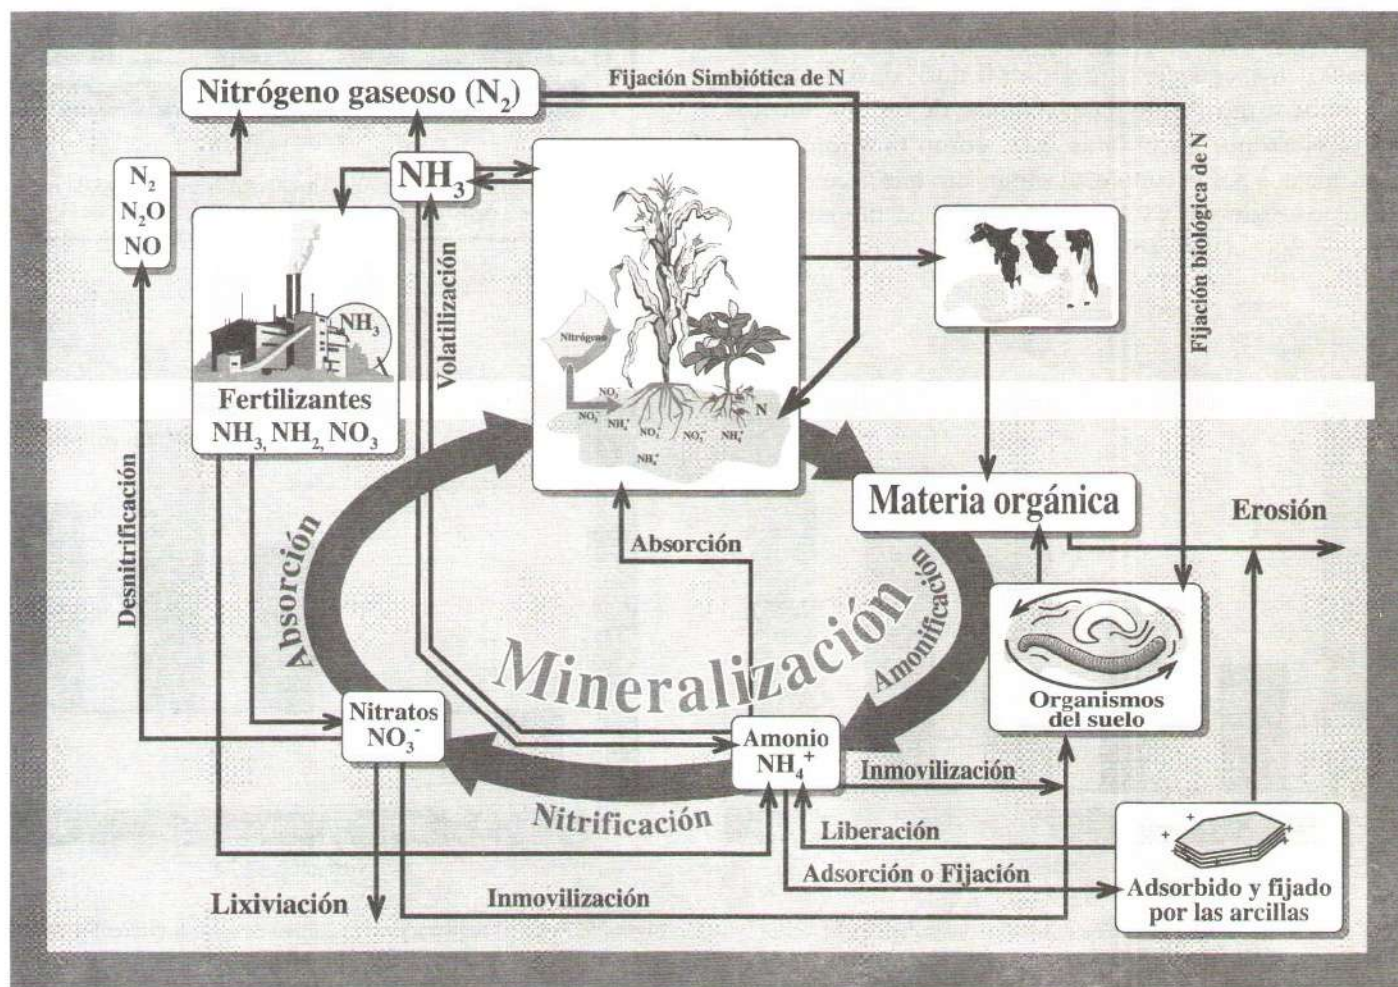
Nitrógeno gaseoso ($N_2$)

Fijación Simbiótica de N

$N_2$
$N_2O$
NO

$NH_3$

Fijación biológica de N

$NH_3$

Volatilización

Nitrógeno

$NO_3^-$
$NO_3^-$
$NH_4^+$
$NO_3^-$
$NO_3^-$
$NH_4^+$
$NH_4^+$
N

Fertilizantes
$NH_3$, $NH_2$, $NO_3$

Desnitrificación

Materia orgánica

Erosión

Absorción

Absorción

Amonificación

Mineralización

Organismos del suelo

Nitratos
$NO_3^-$

Amonio
$NH_4^+$

Inmovilización

Nitrificación

Liberación

Adsorción o Fijación

Lixiviación

Inmovilización

Adsorbido y fijado por las arcillas